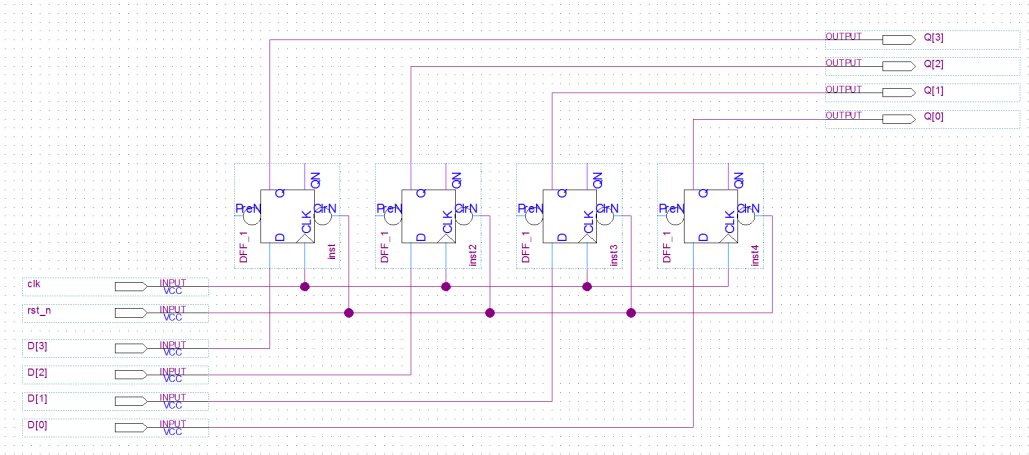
OUTPUT Q[3]
OUTPUT Q[2]
OUTPUT Q[1]
OUTPUT Q[0]

PreN Q QN ClrN D CLK DFF_1 inst
PreN Q QN ClrN D CLK DFF_1 inst2
PreN Q QN ClrN D CLK DFF_1 inst3
PreN Q QN ClrN D CLK DFF_1 inst4

clk INPUT VCC
rst_n INPUT VCC
D[3] INPUT VCC
D[2] INPUT VCC
D[1] INPUT VCC
D[0] INPUT VCC